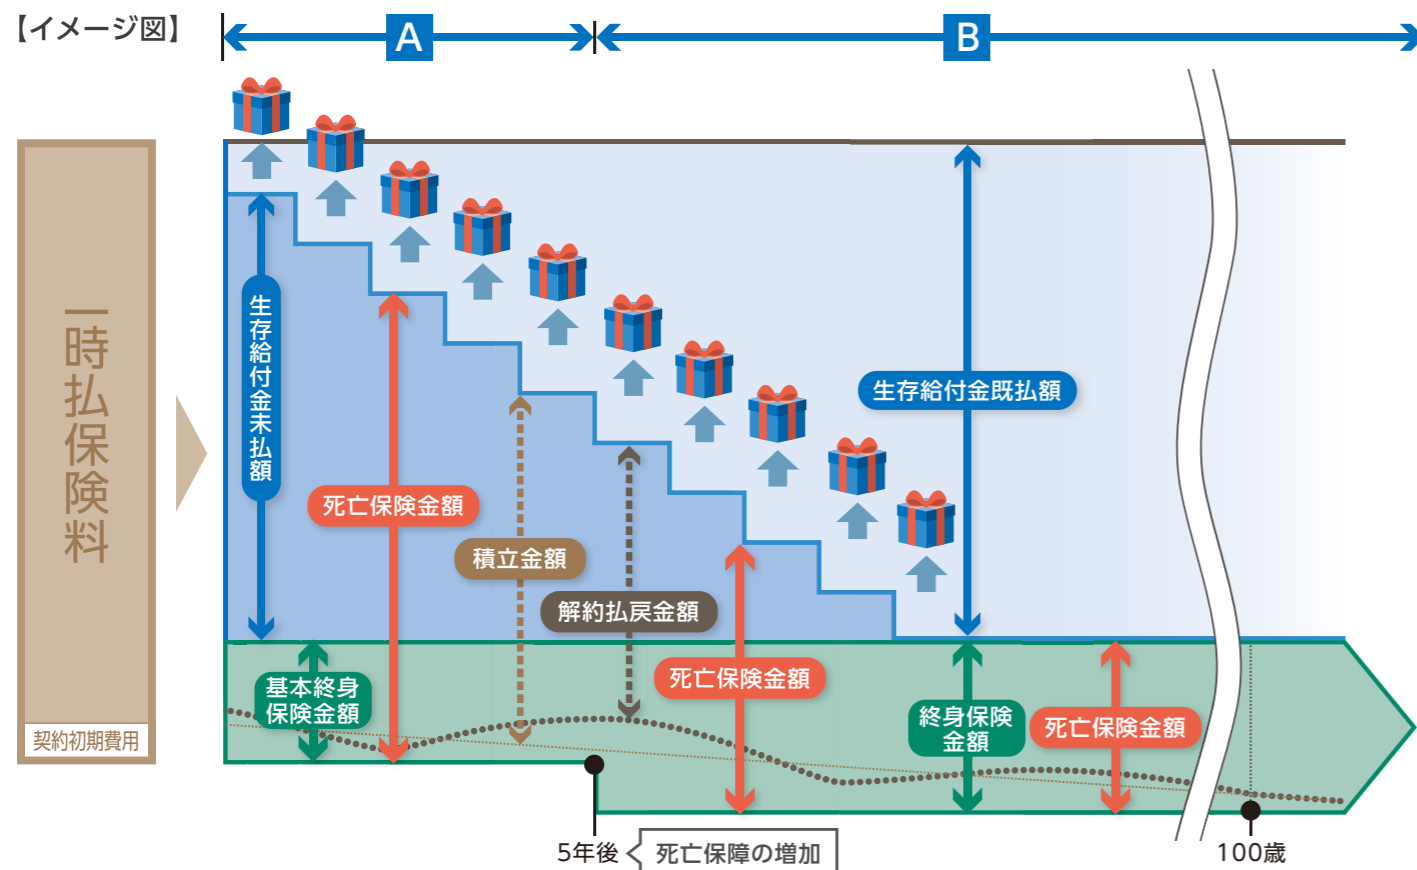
【イメージ図】

A

B

一時払保険料

契約初期費用

生存給付金未払額

死亡保険金額

積立金額

解約払戻金額

生存給付金既払額

基本終身保険金額

死亡保険金額

終身保険金額

死亡保険金額

5年後

死亡保障の増加

100歳